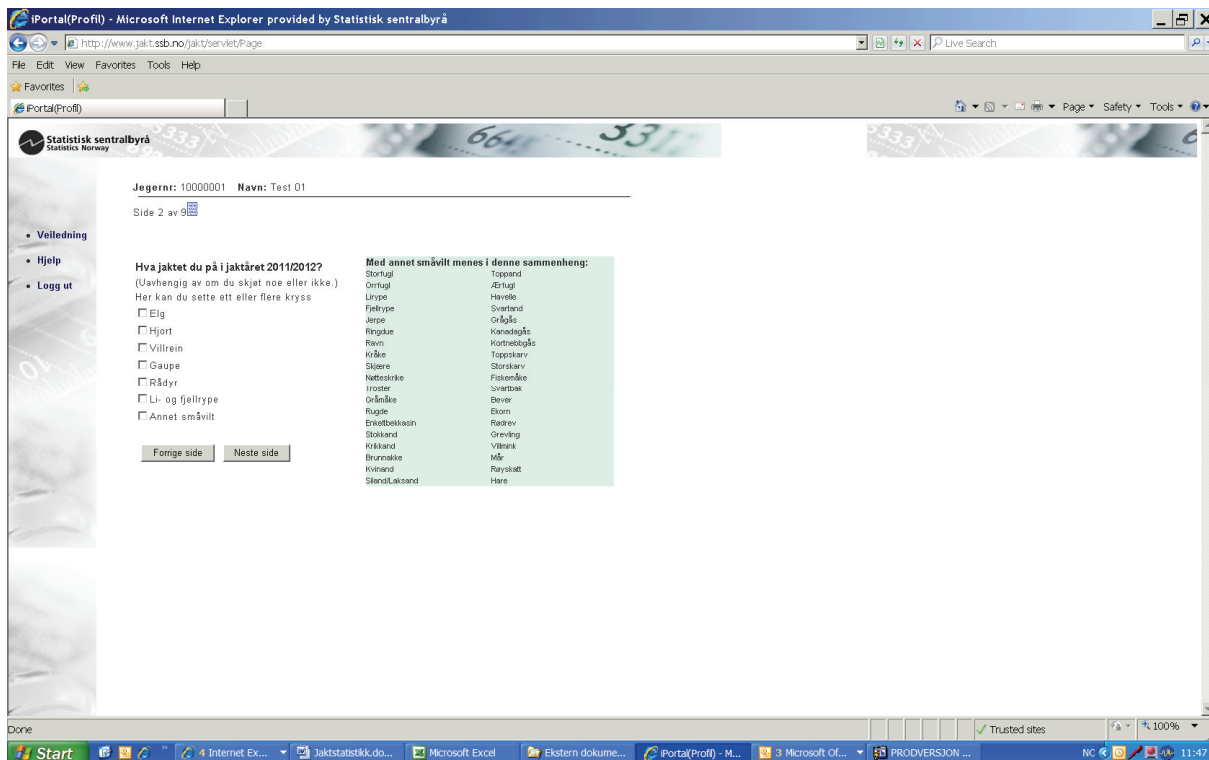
iPortal(Profil) - Microsoft Internet Explorer provided by Statistisk sentralbyrå

http://www.jakt.ssb.no/jakt/servlet/Page

Live Search

File Edit View Favorites Tools Help

Favorites

iPortal(Profil)

Page ▾ Safety ▾ Tools ▾

Statistisk sentralbyrå
Statistics Norway

Jegernr: 10000001 Navn: Test 01

Side 2 av 9

• Veiledning

• Hjelp

• Logg ut

Hva jaktet du på i jaktåret 2011/2012?
(Uavhengig av om du skjøt noe eller ikke.)
Her kan du sette ett eller flere kryss

☐ Elg
☐ Hjort
☐ Villrein
☐ Gaupe
☐ Rådyr
☐ Li- og fjellrype
☐ Annet småvilt

Forrige side Neste side

Med annet småvilt menes i denne sammenheng:

| | |
|---|---|
| Storfugl | Toppand |
| Orrfugl | Ærfugl |
| Lirype | Havelle |
| Fjellrype | Svartand |
| Jerpe | Grågås |
| Ringdue | Kanadagås |
| Ravn | Kortnebbgås |
| Kråke | Toppskarv |
| Skjære | Storskarv |
| Nøtteskrike | Fiskemåke |
| Troster | Svartbak |
| Gråmåke | Bever |
| Rugde | Ekorn |
| Enkeltbekkasin | Rødrev |
| Stokkand | Grevling |
| Krikkand | Villmink |
| Brunnakke | Mår |
| Kvinand | Røyskatt |
| Siland/Laksand | Hare |

Done

Trusted sites

100%

Start

4 Internet Ex...

Jaktstatistikk.do...

Microsoft Excel

Ekstern dokume...

iPortal(Profil) - M...

3 Microsoft Of...

PRODVERSJON ...

NC

11:47